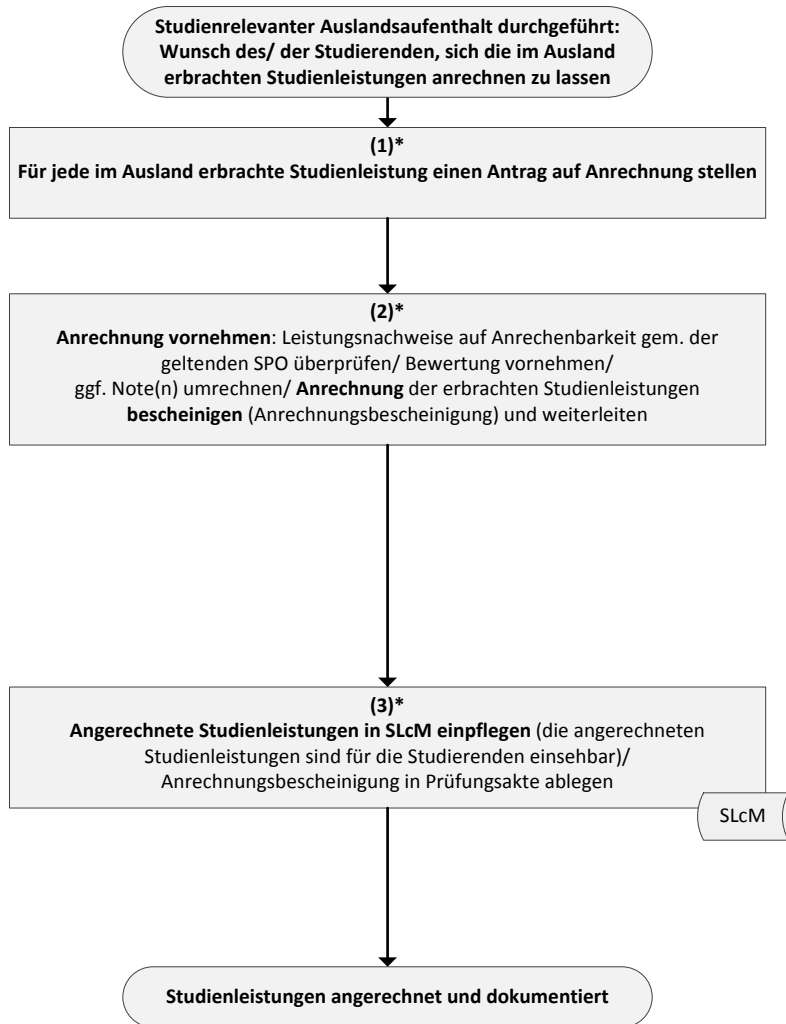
Studienrelevanter Auslandsaufenthalt durchgeführt: Wunsch des/ der Studierenden, sich die im Ausland erbrachten Studienleistungen anrechnen zu lassen

(1)*
Für jede im Ausland erbrachte Studienleistung einen Antrag auf Anrechnung stellen

(2)*
Anrechnung vornehmen: Leistungsnachweise auf Anrechenbarkeit gem. der geltenden SPO überprüfen/ Bewertung vornehmen/ ggf. Note(n) umrechnen/ Anrechnung der erbrachten Studienleistungen bescheinigen (Anrechnungsbescheinigung) und weiterleiten

(3)*
Angerechnete Studienleistungen in SLcM einpflegen (die angerechneten Studienleistungen sind für die Studierenden einsehbar)/ Anrechnungsbescheinigung in Prüfungsakte ablegen

SLcM

Studienleistungen angerechnet und dokumentiert